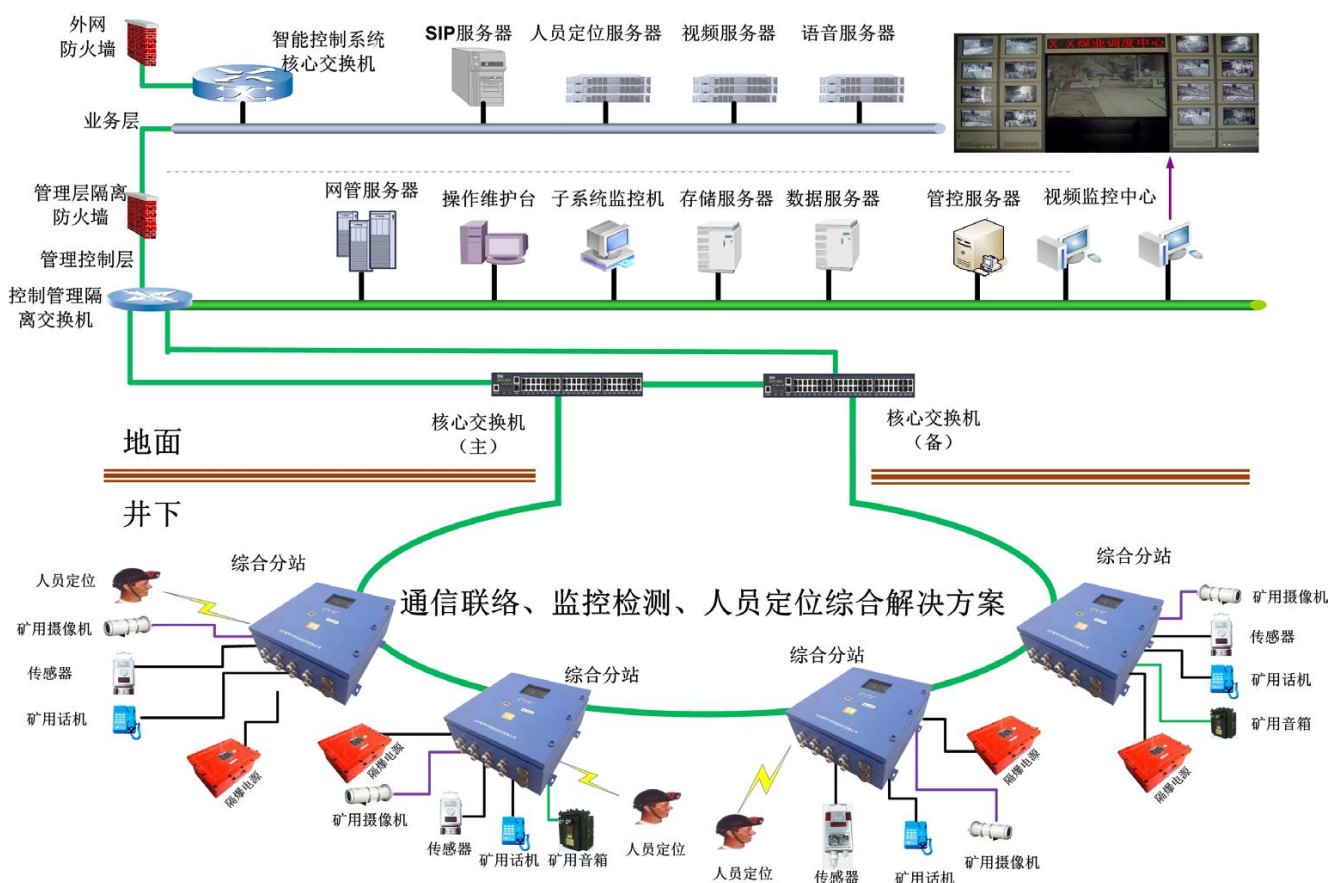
外网
防火墙

智能控制系统
核心交换机

SIP服务器　人员定位服务器　视频服务器　语音服务器

X X煤业调度中心

业务层

管理层隔离
防火墙

管理控制层

控制管理隔
离交换机

网管服务器　操作维护台　子系统监控机　存储服务器　数据服务器　管控服务器　视频监控中心

核心交换机
（主）

核心交换机
（备）

地面

井下

综合分站

通信联络、监控检测、人员定位综合解决方案

人员定位
矿用摄像机
传感器
矿用话机
隔爆电源

综合分站
隔爆电源
矿用摄像机
传感器
矿用话机
矿用音箱
人员定位

综合分站
人员定位
传感器
矿用话机
矿用摄像机
隔爆电源

综合分站
矿用摄像机
传感器
矿用话机
矿用音箱
隔爆电源